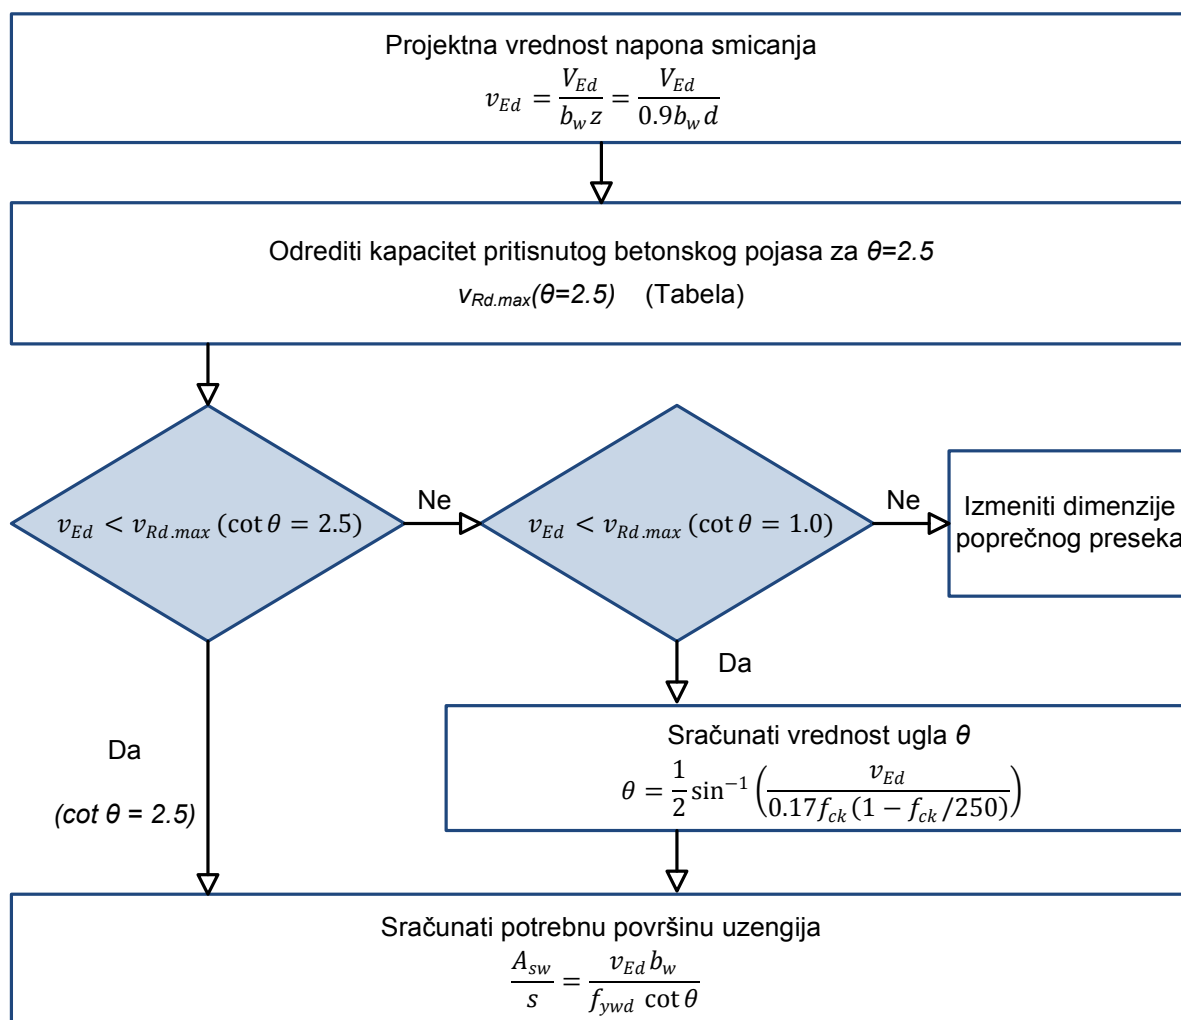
Projektna vrednost napona smicanja
$v_{Ed} = \frac{V_{Ed}}{b_w z} = \frac{V_{Ed}}{0.9 b_w d}$

Odrediti kapacitet pritisnutog betonskog pojasa za *θ=2.5*
$v_{Rd.max}(\theta=2.5)$ (Tabela)

$v_{Ed} < v_{Rd.max} (\cot\theta = 2.5)$

Ne

$v_{Ed} < v_{Rd.max} (\cot\theta = 1.0)$

Ne

Izmeniti dimenzije poprečnog preseka

Da

Sračunati vrednost ugla θ
$\theta = \frac{1}{2}\sin^{-1}\left(\frac{v_{Ed}}{0.17 f_{ck}(1 - f_{ck}/250)}\right)$

Da

*(cot θ = 2.5)*

Sračunati potrebnu površinu uzengija
$\frac{A_{sw}}{s} = \frac{v_{Ed} b_w}{f_{ywd} \cot\theta}$